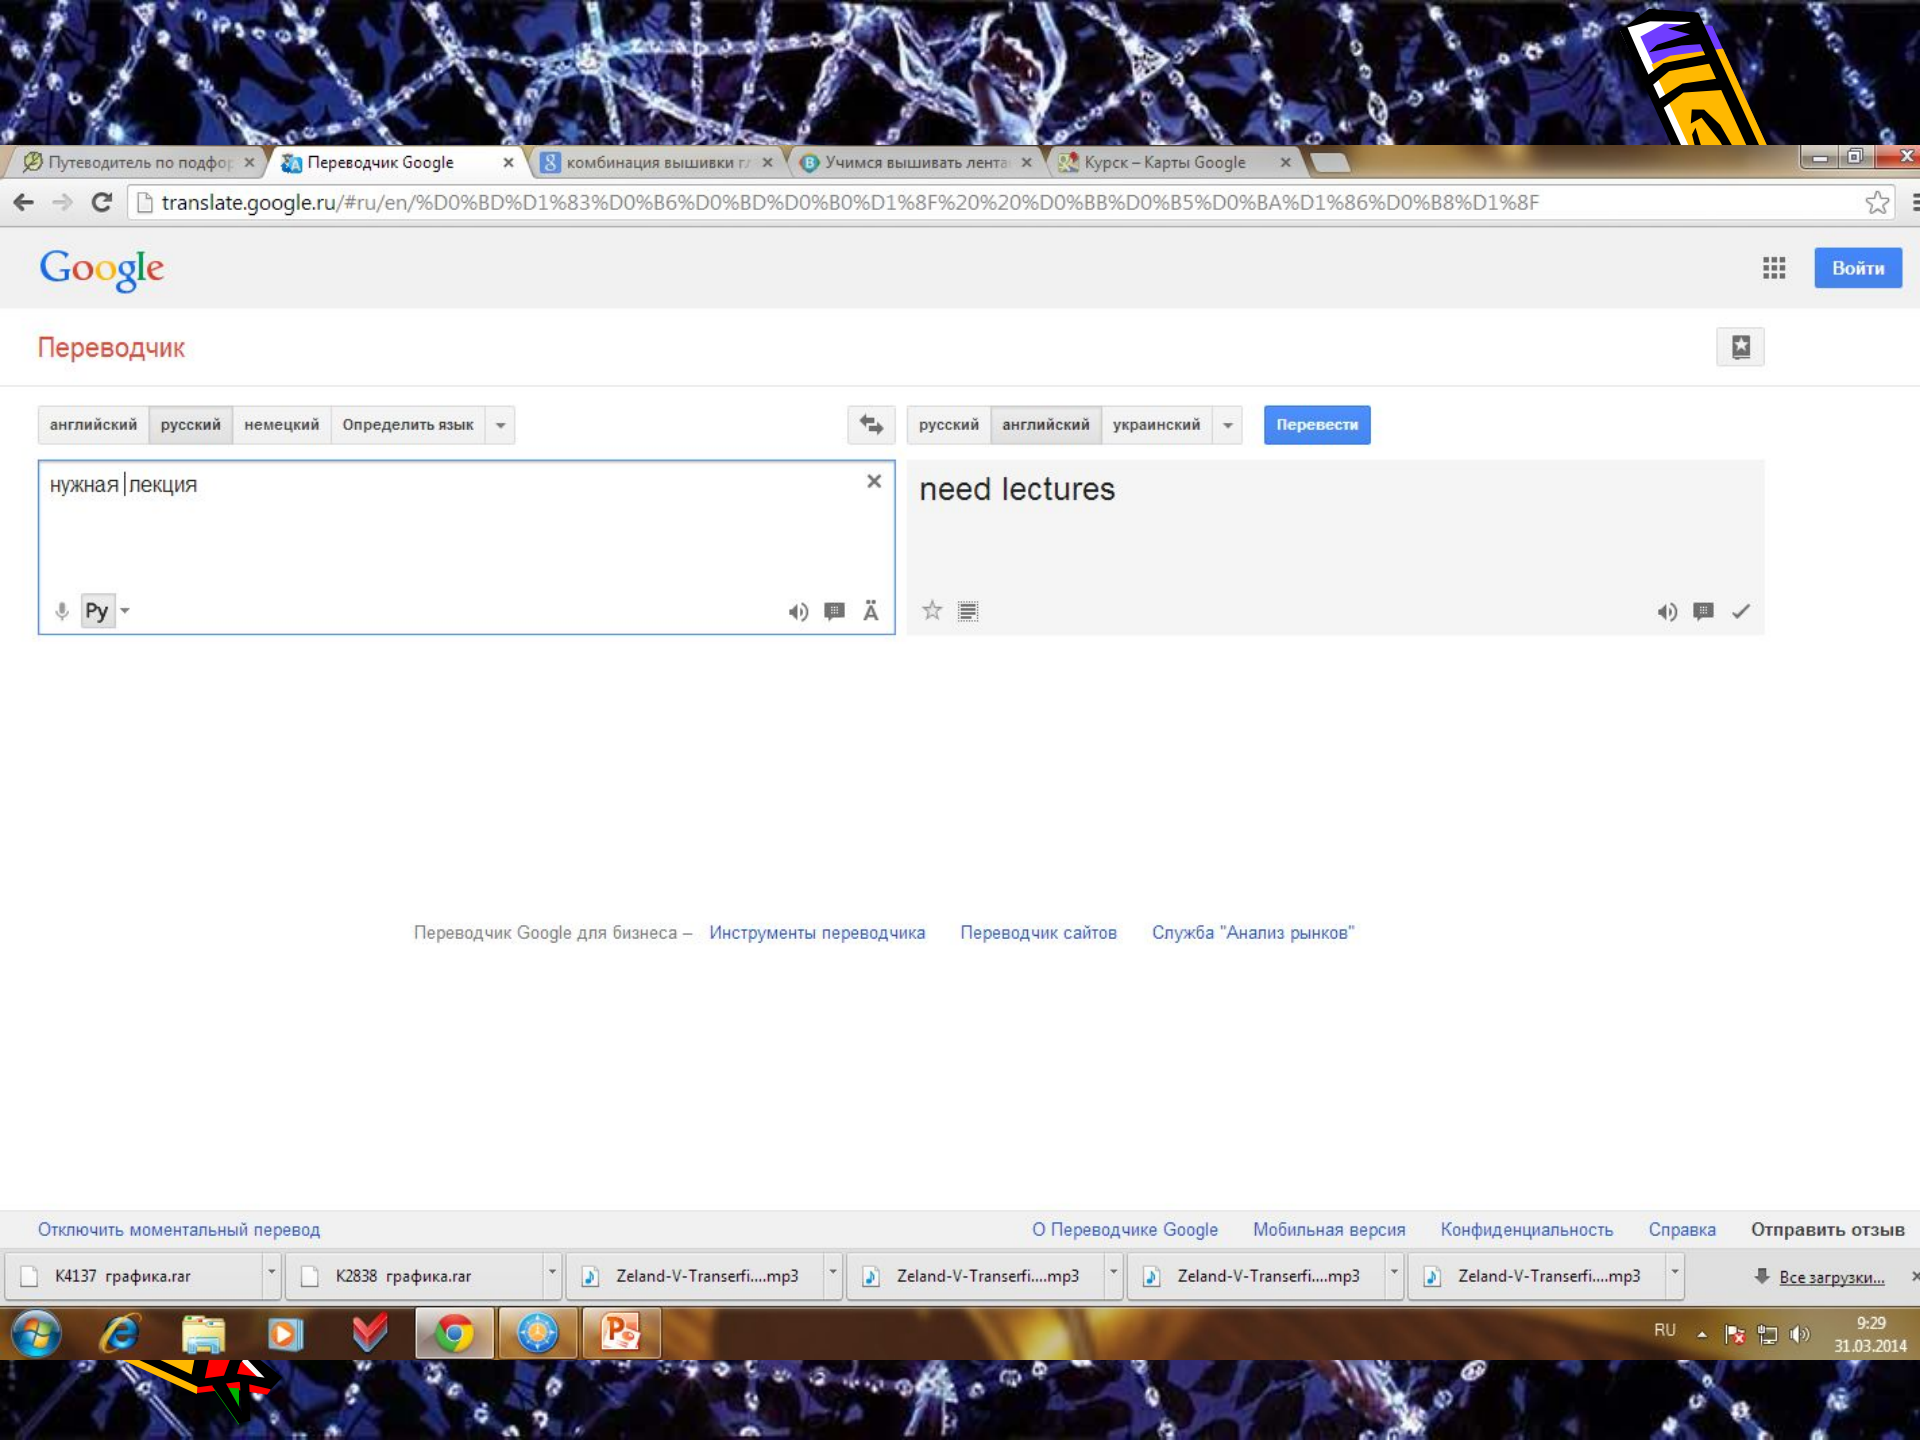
Путеводитель по подбор ×
Переводчик Google ×
комбинация вышивки г ×
Учимся вышивать лента ×
Курск – Карты Google ×

translate.google.ru/#ru/en/%D0%BD%D1%83%D0%B6%D0%BD%D0%B0%D1%8F%20%20%D0%BB%D0%B5%D0%BA%D1%86%D0%B8%D1%8F

Google

Войти

Переводчик

английский | русский | немецкий | Определить язык

русский | английский | украинский

Перевести

нужная лекция

need lectures

Ру

Ä

Переводчик Google для бизнеса – Инструменты переводчика Переводчик сайтов Служба "Анализ рынков"

Отключить моментальный перевод

О Переводчике Google Мобильная версия Конфиденциальность Справка Отправить отзыв

K4137 графика.rar
K2838 графика.rar
Zeland-V-Transerfi....mp3
Zeland-V-Transerfi....mp3
Zeland-V-Transerfi....mp3
Zeland-V-Transerfi....mp3
Все загрузки...

RU
9:29
31.03.2014